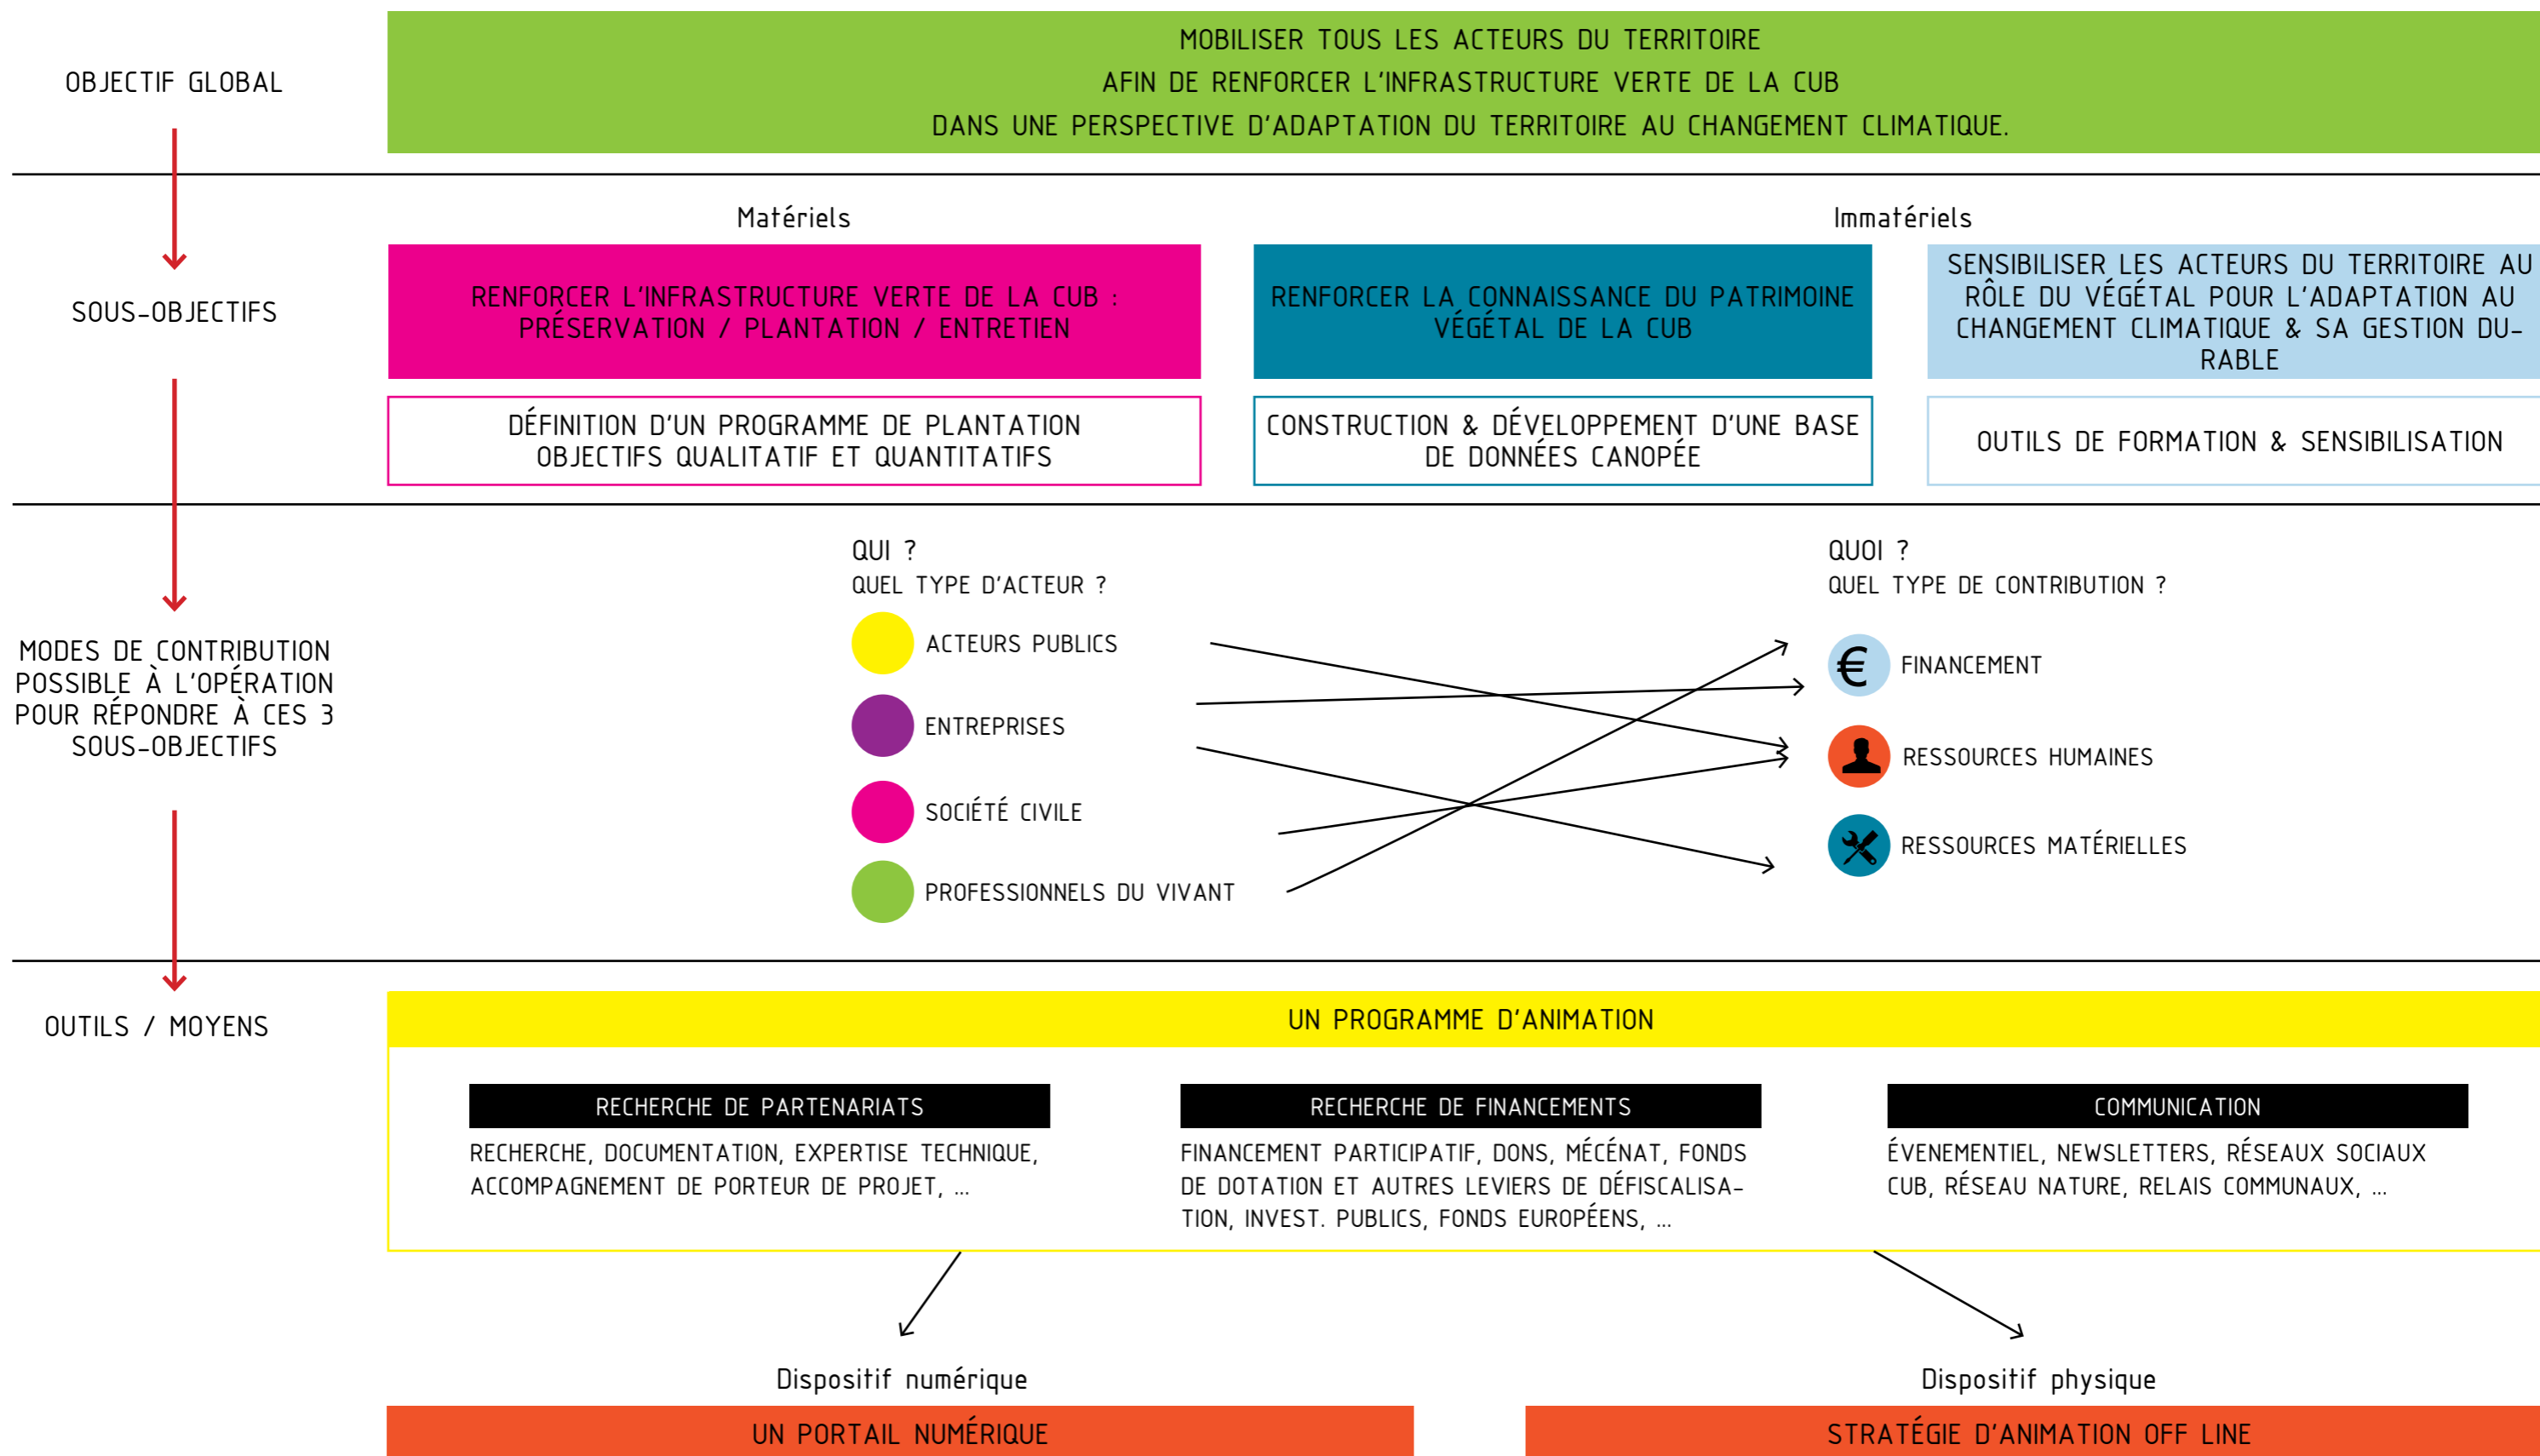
OBJECTIF GLOBAL

MOBILISER TOUS LES ACTEURS DU TERRITOIRE
AFIN DE RENFORCER L'INFRASTRUCTURE VERTE DE LA CUB
DANS UNE PERSPECTIVE D'ADAPTATION DU TERRITOIRE AU CHANGEMENT CLIMATIQUE.

SOUS-OBJECTIFS

Matériels

Immatériels

RENFORCER L'INFRASTRUCTURE VERTE DE LA CUB : PRÉSERVATION / PLANTATION / ENTRETIEN

RENFORCER LA CONNAISSANCE DU PATRIMOINE VÉGÉTAL DE LA CUB

SENSIBILISER LES ACTEURS DU TERRITOIRE AU RÔLE DU VÉGÉTAL POUR L'ADAPTATION AU CHANGEMENT CLIMATIQUE & SA GESTION DURABLE

DÉFINITION D'UN PROGRAMME DE PLANTATION OBJECTIFS QUALITATIF ET QUANTITATIFS

CONSTRUCTION & DÉVELOPPEMENT D'UNE BASE DE DONNÉES CANOPÉE

OUTILS DE FORMATION & SENSIBILISATION

MODES DE CONTRIBUTION POSSIBLE À L'OPÉRATION POUR RÉPONDRE À CES 3 SOUS-OBJECTIFS

QUI ?
QUEL TYPE D'ACTEUR ?

ACTEURS PUBLICS
ENTREPRISES
SOCIÉTÉ CIVILE
PROFESSIONNELS DU VIVANT

QUOI ?
QUEL TYPE DE CONTRIBUTION ?

FINANCEMENT
RESSOURCES HUMAINES
RESSOURCES MATÉRIELLES

OUTILS / MOYENS

UN PROGRAMME D'ANIMATION

RECHERCHE DE PARTENARIATS
RECHERCHE, DOCUMENTATION, EXPERTISE TECHNIQUE, ACCOMPAGNEMENT DE PORTEUR DE PROJET, ...

RECHERCHE DE FINANCEMENTS
FINANCEMENT PARTICIPATIF, DONS, MÉCÉNAT, FONDS DE DOTATION ET AUTRES LEVIERS DE DÉFISCALISATION, INVEST. PUBLICS, FONDS EUROPÉENS, ...

COMMUNICATION
ÉVENEMENTIEL, NEWSLETTERS, RÉSEAUX SOCIAUX CUB, RÉSEAU NATURE, RELAIS COMMUNAUX, ...

Dispositif numérique

Dispositif physique

UN PORTAIL NUMÉRIQUE

STRATÉGIE D'ANIMATION OFF LINE